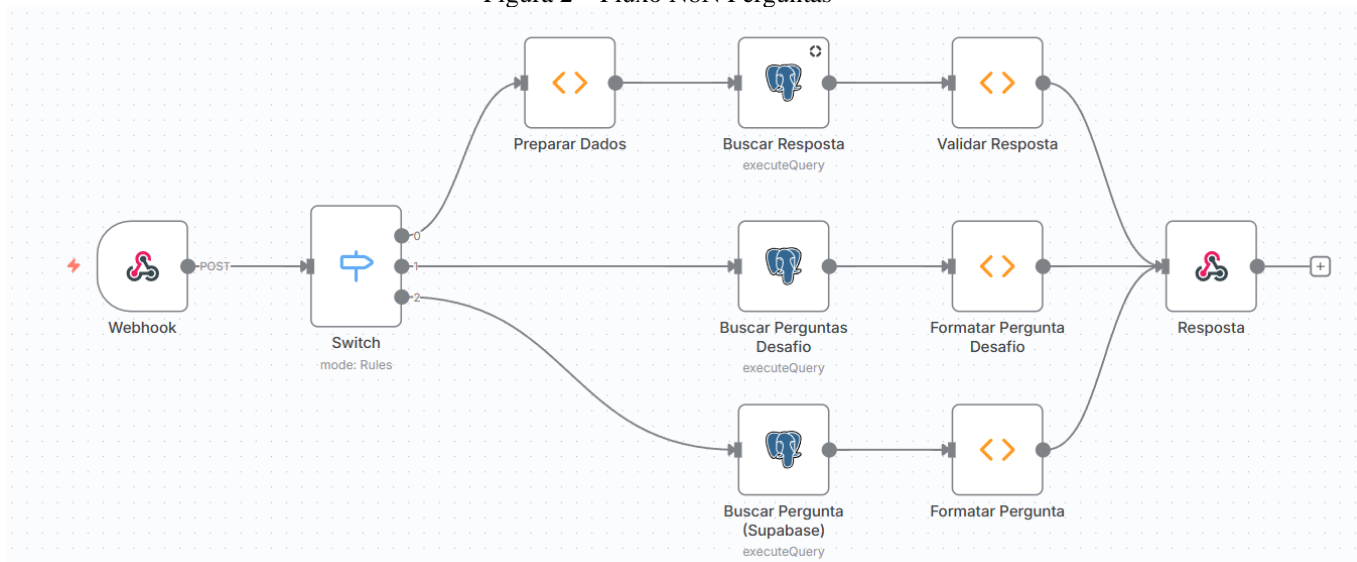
Figura 2 – Fluxo N8N Perguntas

Webhook

POST

Switch

mode: Rules

0

1

2

Preparar Dados

Buscar Resposta

executeQuery

Validar Resposta

Buscar Perguntas Desafio

executeQuery

Formatar Pergunta Desafio

Buscar Pergunta (Supabase)

executeQuery

Formatar Pergunta

Resposta

+